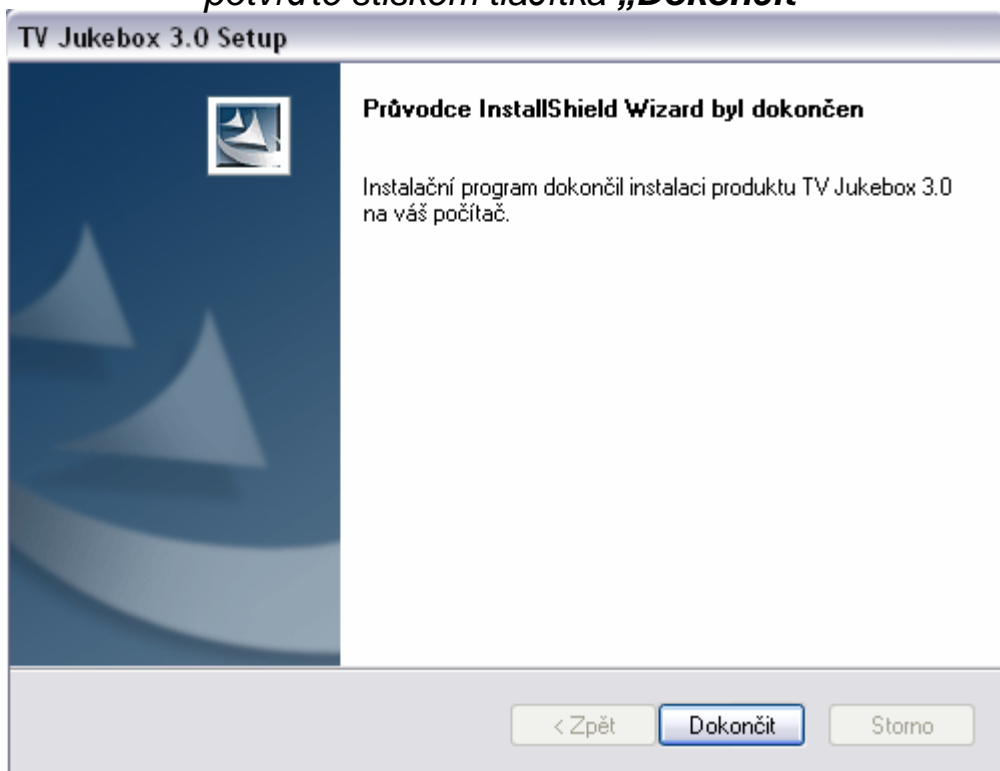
potvrďte stiskem tlačítka „Dokončit"

TV Jukebox 3.0 Setup

Průvodce InstallShield Wizard byl dokončen

Instalační program dokončil instalaci produktu TV Jukebox 3.0 na váš počítač.

< Zpět
Dokončit
Storno